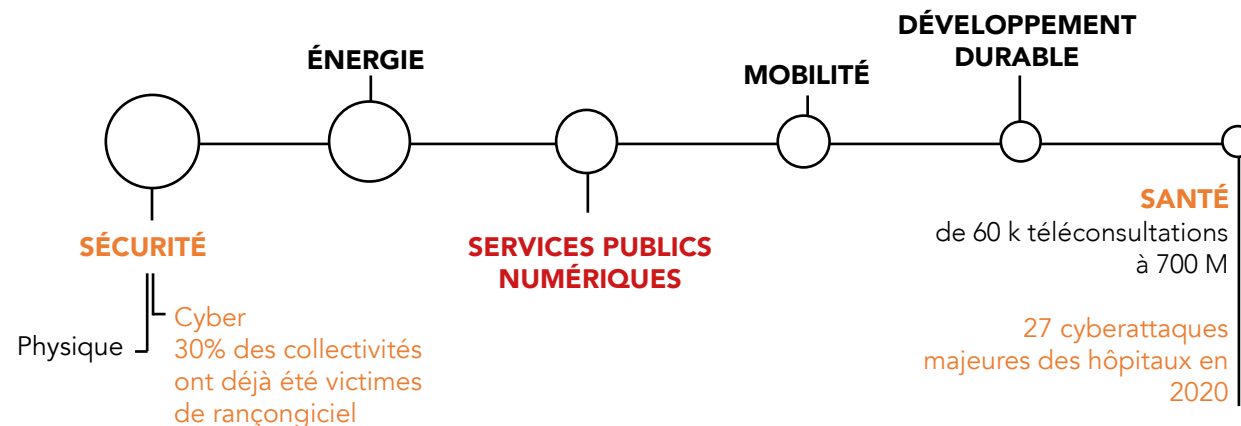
ÉNERGIE

DÉVELOPPEMENT DURABLE

MOBILITÉ

SÉCURITÉ

SERVICES PUBLICS NUMÉRIQUES

SANTÉ
de 60 k téléconsultations à 700 M

27 cyberattaques majeures des hôpitaux en 2020

Physique

Cyber
30% des collectivités ont déjà été victimes de rançongiciel